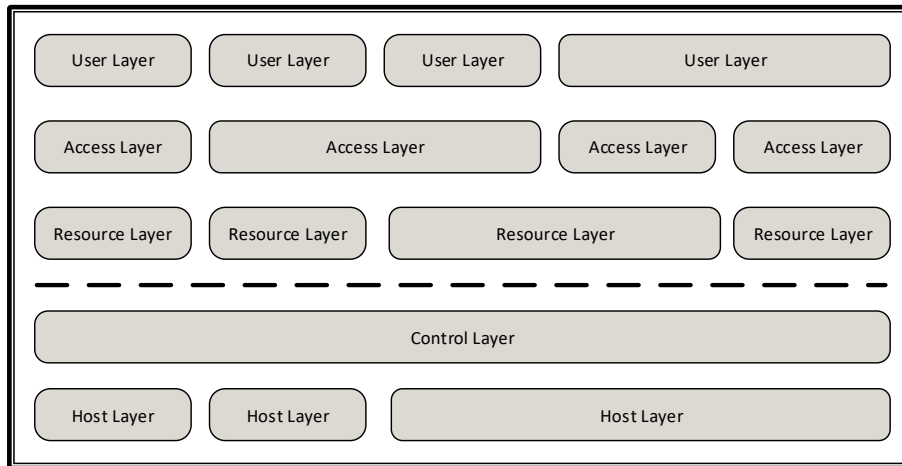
User Layer User Layer User Layer User Layer

Access Layer Access Layer Access Layer Access Layer

Resource Layer Resource Layer Resource Layer Resource Layer

Control Layer

Host Layer Host Layer Host Layer